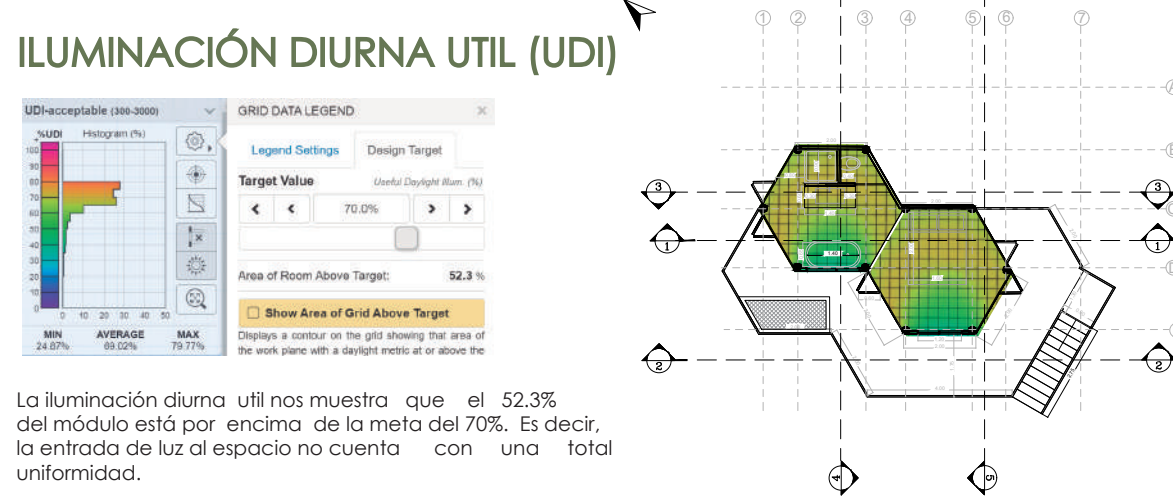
ILUMINACIÓN DIURNA UTIL (UDI)

UDI-acceptable (300-3000)

%UDI Histogram (%)

100
90
80
70
60
50
40
30
20
10
0

0 10 20 30 40 50

MIN 24.87%
AVERAGE 69.02%
MAX 79.77%

GRID DATA LEGEND

Legend Settings
Design Target

Target Value
Useful Daylight Illum. (%)

70.0%

Area of Room Above Target: 52.3 %

Show Area of Grid Above Target

Displays a contour on the grid showing that area of the work plane with a daylight metric at or above the

La iluminación diurna util nos muestra que el 52.3% del módulo está por encima de la meta del 70%. Es decir, la entrada de luz al espacio no cuenta con una total uniformidad.

① ② ③ ④ ⑤ ⑥ ⑦

A
B
C
D

3
1
2
3
1
2
4
5

1.40